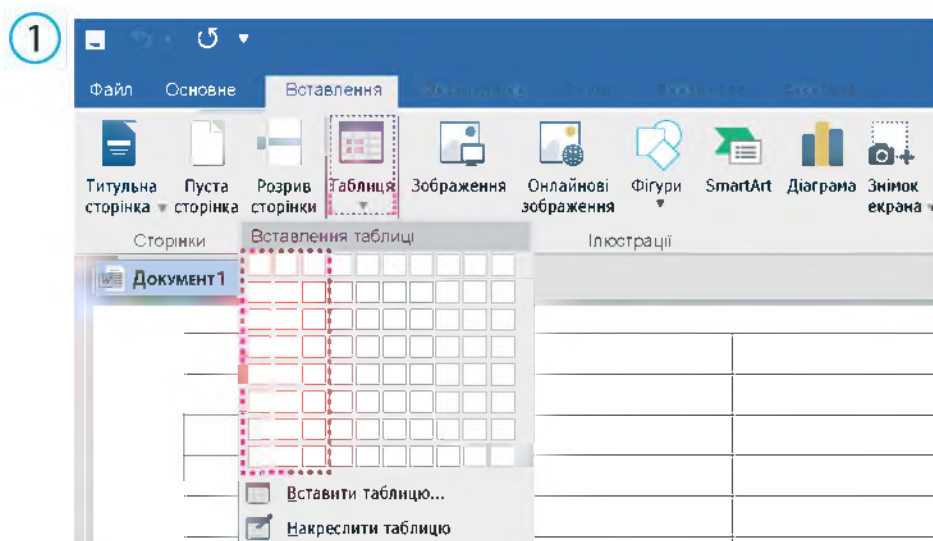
①

Файл Основне Вставлення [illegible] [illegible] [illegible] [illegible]

Титульна сторінка Пуста сторінка Розрив сторінки Таблиця Зображення Онлайнові зображення Фігури SmartArt Діаграма Знімок екрана

Сторінки Ілюстрації

Вставлення таблиці

Документ1

Вставити таблицю...

Накреслити таблицю